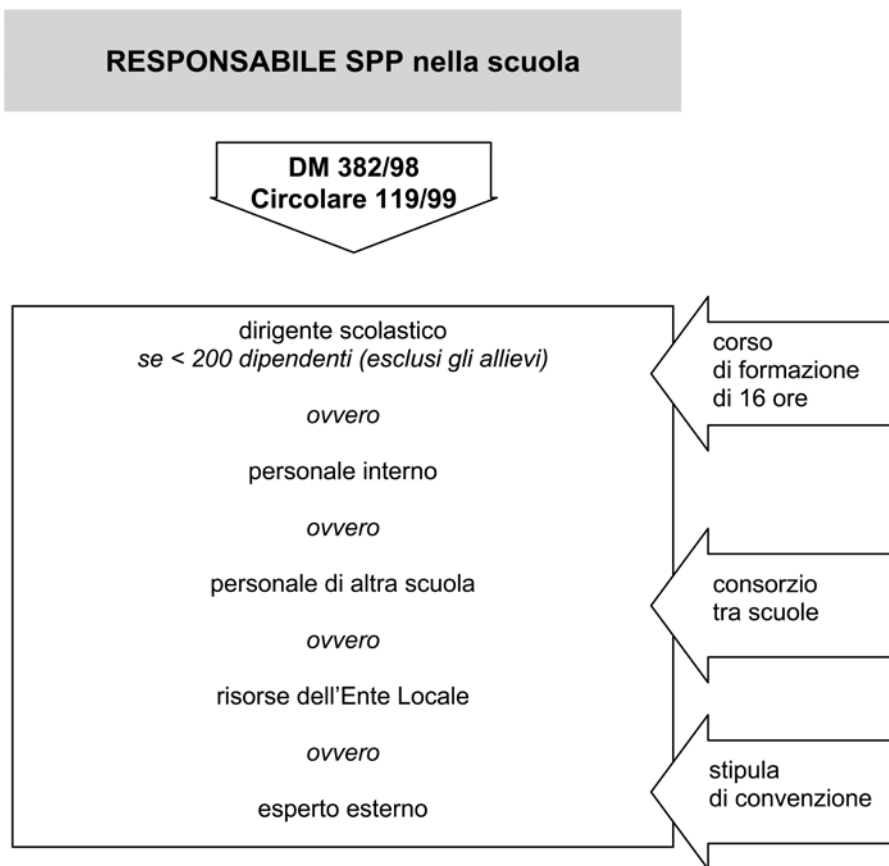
RESPONSABILE SPP nella scuola

DM 382/98
Circolare 119/99

dirigente scolastico
se < 200 dipendenti (esclusi gli allievi)

ovvero

personale interno

ovvero

personale di altra scuola

ovvero

risorse dell'Ente Locale

ovvero

esperto esterno

corso di formazione di 16 ore

consorzio tra scuole

stipula di convenzione